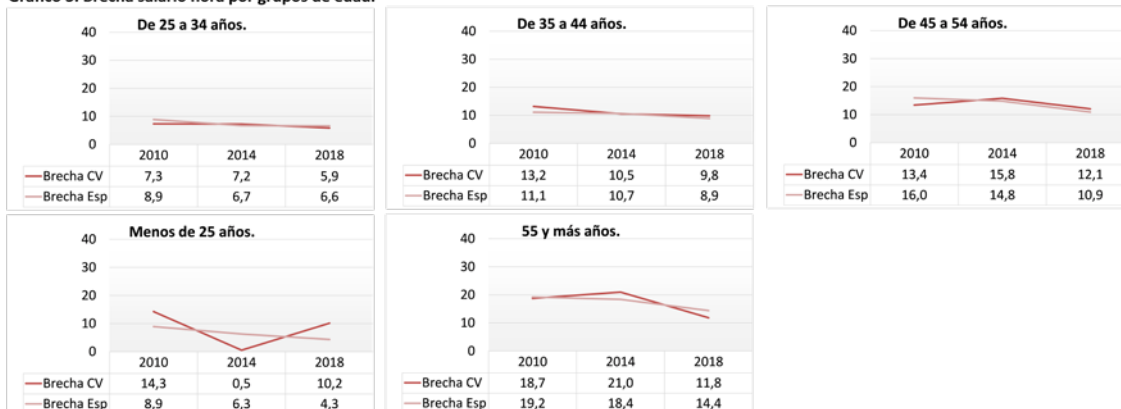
Gráfico 3. Brecha salario hora por grupos de edad.

De 25 a 34 años.

40
30
20
10
0

| | 2010 | 2014 | 2018 |
|---|---|---|---|
| Brecha CV | 7,3 | 7,2 | 5,9 |
| Brecha Esp | 8,9 | 6,7 | 6,6 |

De 35 a 44 años.

40
30
20
10
0

| | 2010 | 2014 | 2018 |
|---|---|---|---|
| Brecha CV | 13,2 | 10,5 | 9,8 |
| Brecha Esp | 11,1 | 10,7 | 8,9 |

De 45 a 54 años.

40
30
20
10
0

| | 2010 | 2014 | 2018 |
|---|---|---|---|
| Brecha CV | 13,4 | 15,8 | 12,1 |
| Brecha Esp | 16,0 | 14,8 | 10,9 |

Menos de 25 años.

40
30
20
10
0

| | 2010 | 2014 | 2018 |
|---|---|---|---|
| Brecha CV | 14,3 | 0,5 | 10,2 |
| Brecha Esp | 8,9 | 6,3 | 4,3 |

55 y más años.

40
30
20
10
0

| | 2010 | 2014 | 2018 |
|---|---|---|---|
| Brecha CV | 18,7 | 21,0 | 11,8 |
| Brecha Esp | 19,2 | 18,4 | 14,4 |